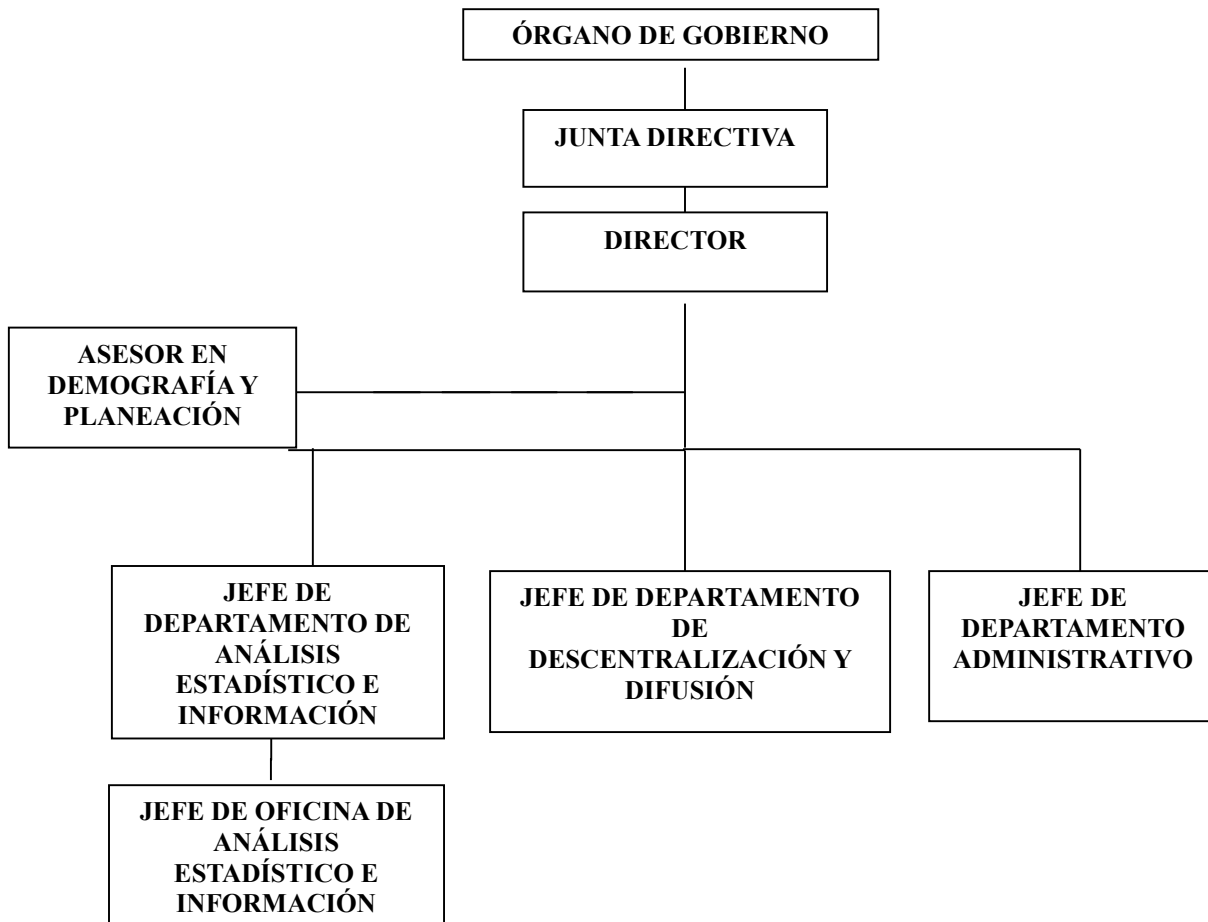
ÓRGANO DE GOBIERNO

JUNTA DIRECTIVA

DIRECTOR

ASESOR EN DEMOGRAFÍA Y PLANEACIÓN

JEFE DE DEPARTAMENTO DE ANÁLISIS ESTADÍSTICO E INFORMACIÓN

JEFE DE DEPARTAMENTO DE DESCENTRALIZACIÓN Y DIFUSIÓN

JEFE DE DEPARTAMENTO ADMINISTRATIVO

JEFE DE OFICINA DE ANÁLISIS ESTADÍSTICO E INFORMACIÓN